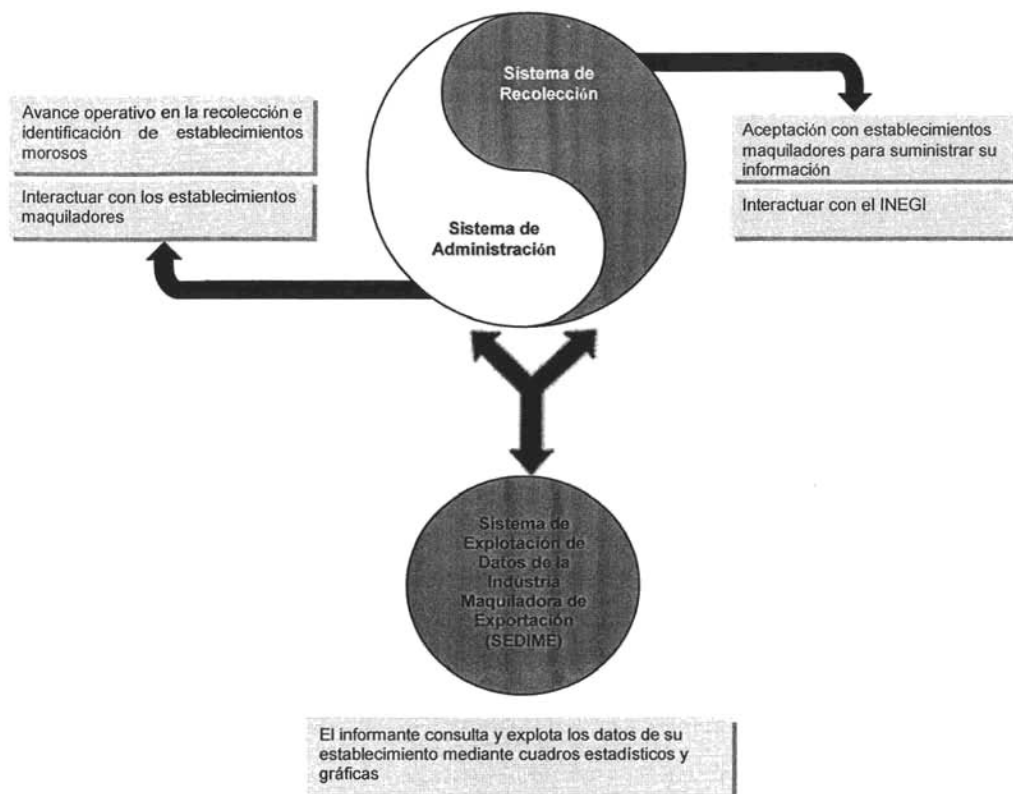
Sistema de Recolección

Avance operativo en la recolección e identificación de establecimientos morosos

Interactuar con los establecimientos maquiladores

Aceptación con establecimientos maquiladores para suministrar su información

Interactuar con el INEGI

Sistema de Administración

Sistema de Explotación de Datos de la Industria Maquiladora de Exportación (SEDIME)

El informante consulta y explota los datos de su establecimiento mediante cuadros estadísticos y gráficas